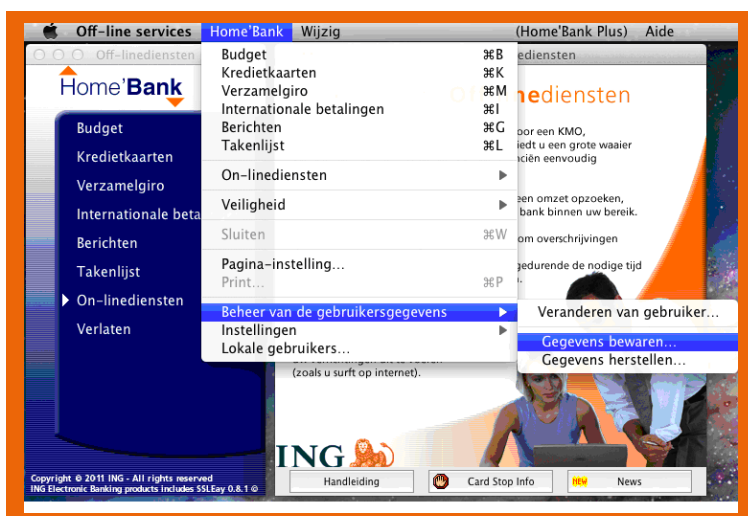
Off-line services Home'Bank Wijzig (Home'Bank Plus) Aide

Off-linediensten

Home'Bank

Budget
Kredietkaarten
Verzamelgiro
Internationale beta
Berichten
Takenlijst
On-linediensten
Verlaten

Budget ⌘B
Kredietkaarten ⌘K
Verzamelgiro ⌘M
Internationale betalingen ⌘I
Berichten ⌘G
Takenlijst ⌘L
On-linediensten
Veiligheid
Sluiten ⌘W
Pagina-instelling...
Print... ⌘P
Beheer van de gebruikersgegevens
Instellingen
Lokale gebruikers...

Veranderen van gebruiker...
Gegevens bewaren...
Gegevens herstellen...

ediensten

nediensten

oor een KMO,
iedt u een grote waaier
ciën eenvoudig

een omzet opzoeken,
bank binnen uw bereik.

om overschrijvingen

gedurende de nodige tijd

(zoals u surft op internet).

ING

Copyright © 2011 ING - All rights reserved
ING Electronic Banking products includes SSLEay 0.8.1 ©

Handleiding
Card Stop Info
NEW News